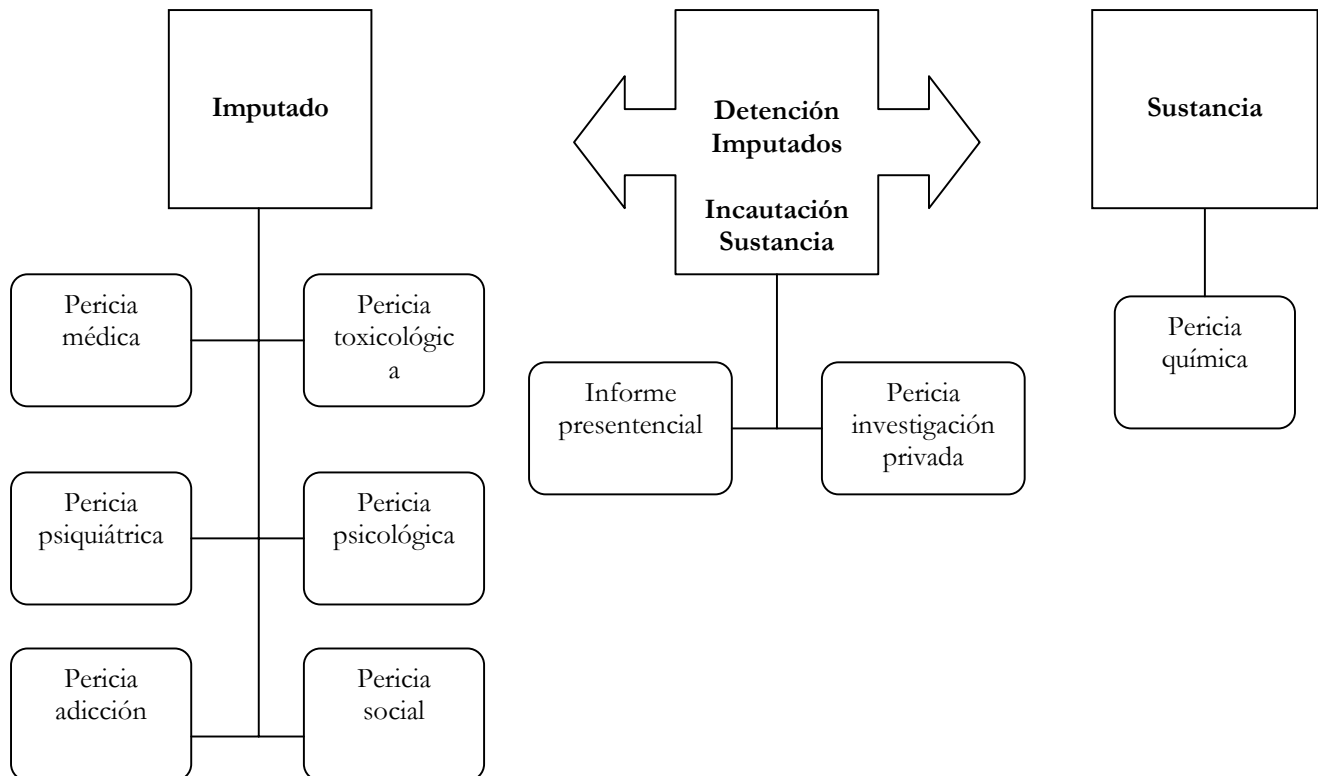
Imputado

Pericia médica

Pericia toxicológica

Pericia psiquiátrica

Pericia psicológica

Pericia adicción

Pericia social

Detención Imputados

Incautación Sustancia

Informe presentencial

Pericia investigación privada

Sustancia

Pericia química